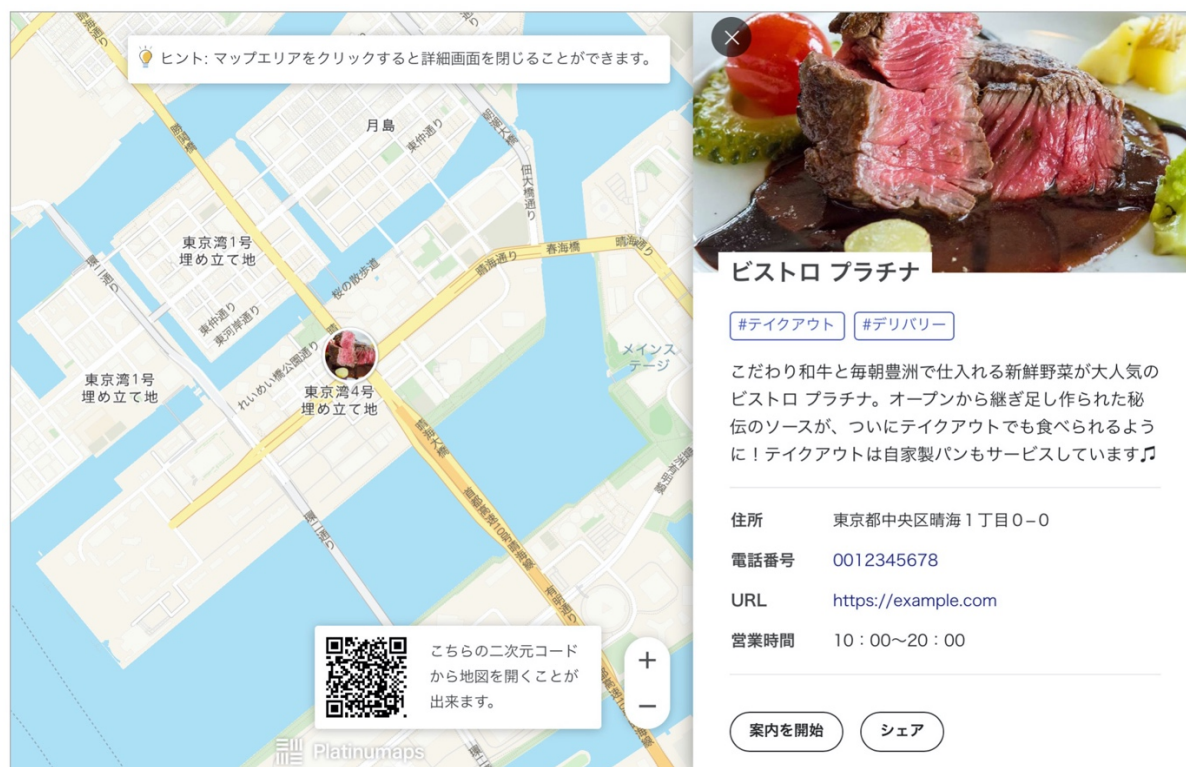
ヒント: マップエリアをクリックすると詳細画面を閉じることができます。

月島
東仲通り
佃大橋通り
東京湾1号
埋め立て地
春海橋
晴海通り
朝潮運河
東仲通り
東河岸通り
桜の散歩道
メインステージ
れいめい橋公園通り
東京湾1号
埋め立て地
東京湾4号
埋め立て地

こちらの二次元コードから地図を開くことが出来ます。

+
−
Platinumaps

ビストロ プラチナ

#テイクアウト #デリバリー

こだわり和牛と毎朝豊洲で仕入れる新鮮野菜が大人気のビストロ プラチナ。オープンから継ぎ足し作られた秘伝のソースが、ついにテイクアウトでも食べられるように！テイクアウトは自家製パンもサービスしています♫

| 住所 | 東京都中央区晴海１丁目０−０ |
|---|---|
| 電話番号 | 0012345678 |
| URL | https://example.com |
| 営業時間 | 10：00〜20：00 |

案内を開始
シェア